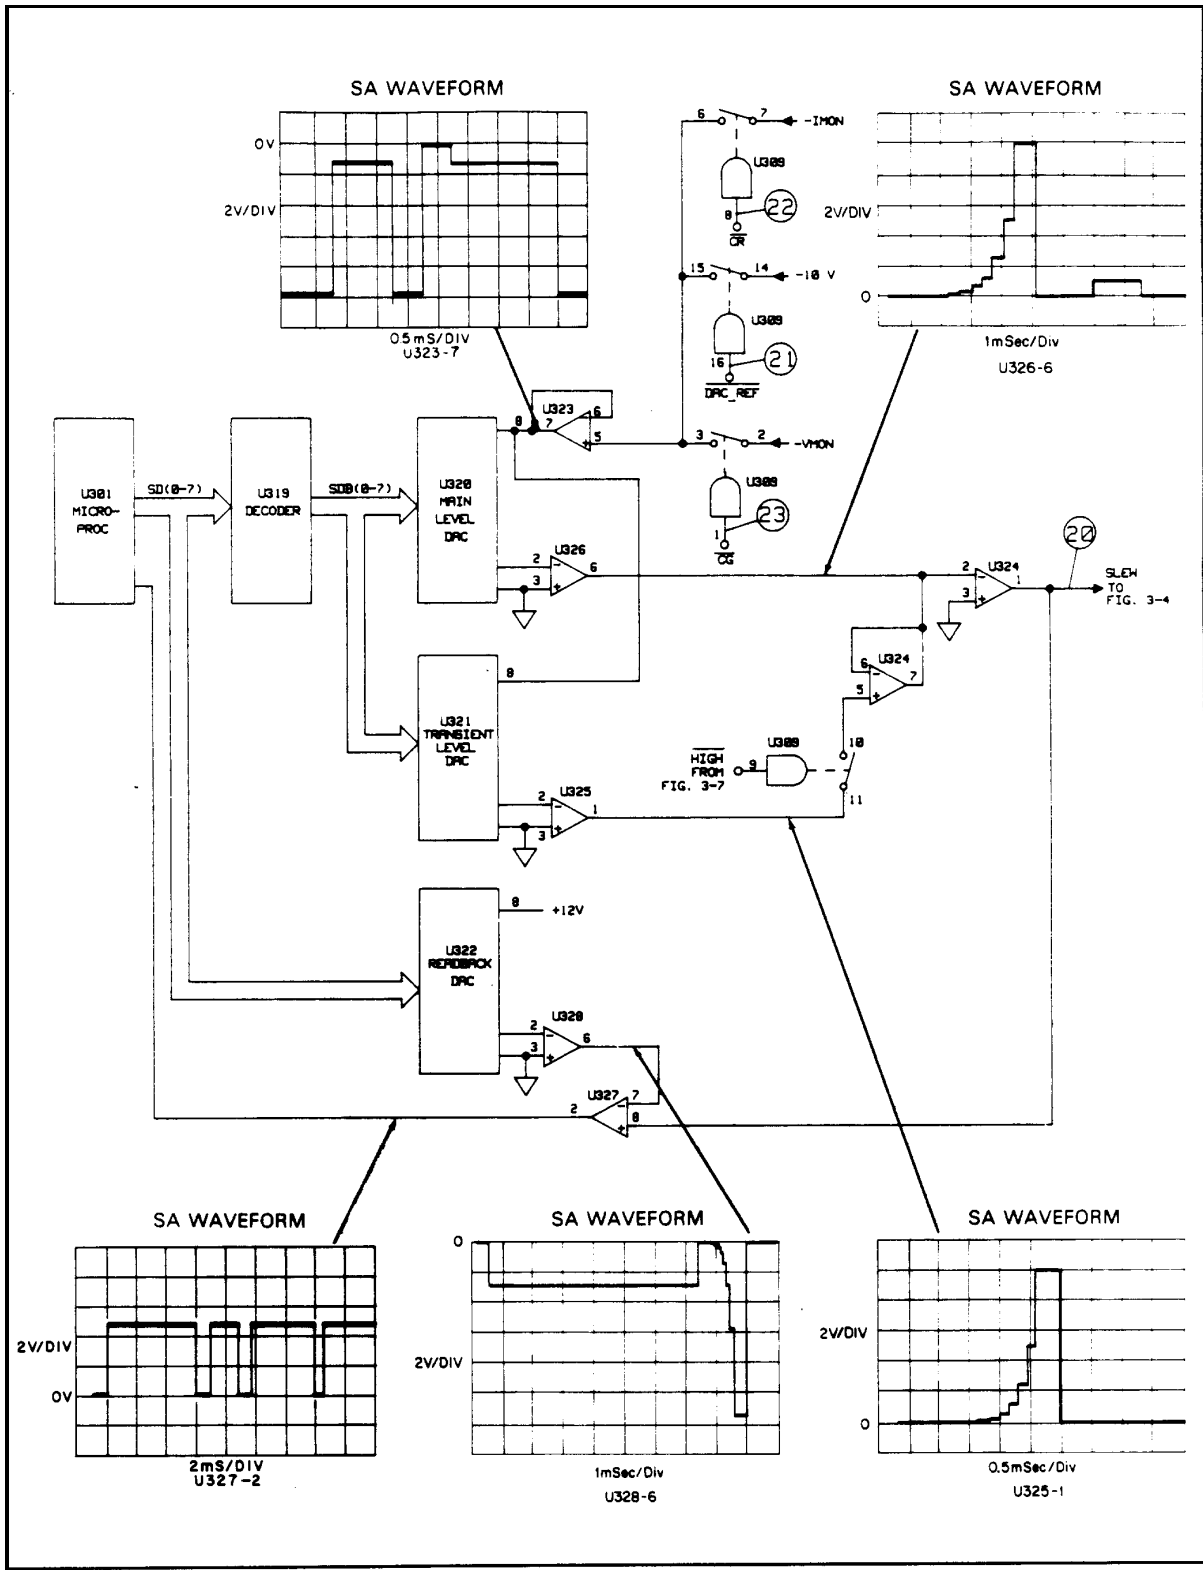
SA WAVEFORM

0V

2V/DIV

0.5mS/DIV
U323-7

6 7 -IMON

U309

8 22

$\overline{CR}$

15 14 -10 V

U309

16 21

$\overline{DAC\_REF}$

SA WAVEFORM

2V/DIV

0

1mSec/Div

U326-6

U301 MICRO-PROC

SD(0-7)

U319 DECODER

SDB(0-7)

U320 MAIN LEVEL DAC

8

U323 7 6 5

3 2 -VMON

U309

1 23

$\overline{CG}$

2 U326 6 3

20

2 U324 1 3

SLEW TO FIG. 3-4

U321 TRANSIENT LEVEL DAC

8

6 U324 7 5

$\overline{HIGH}$ FROM FIG. 3-7

9 U309

10

11

2 U325 1 3

U322 READBACK DAC

8 +12V

2 U328 6 3

U327 7 2 8

SA WAVEFORM

2V/DIV

0V

2mS/DIV
U327-2

SA WAVEFORM

0

2V/DIV

1mSec/Div

U328-6

SA WAVEFORM

2V/DIV

0

0.5mSec/Div

U325-1